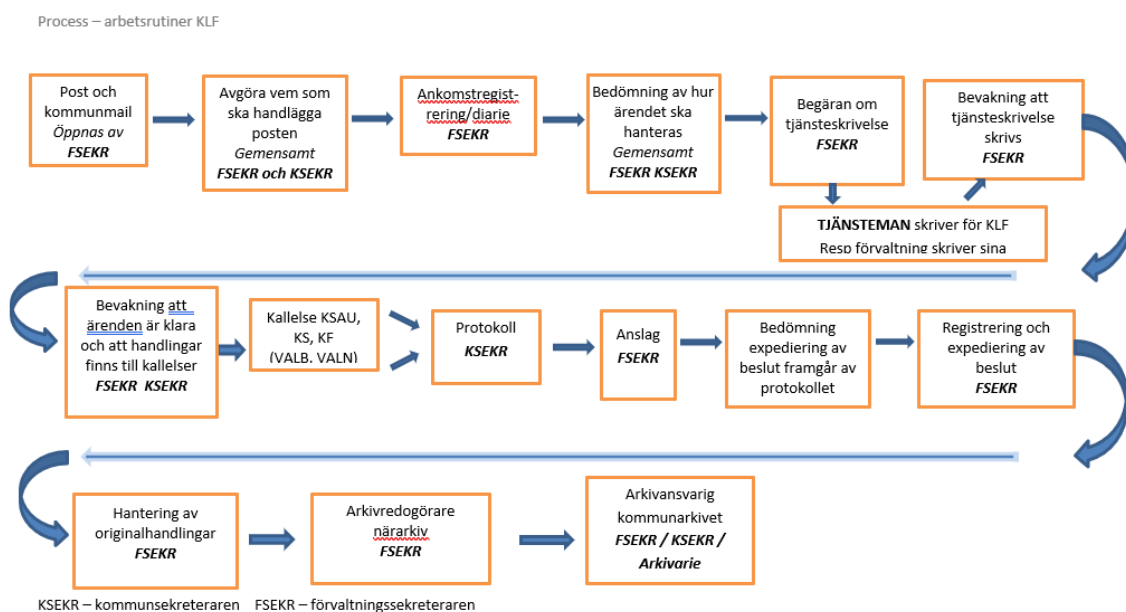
Process – arbetsrutiner KLF

Post och kommunmail *Öppnas av* ***FSEKR***

Avgöra vem som ska handlägga posten *Gemensamt* ***FSEKR och KSEKR***

Ankomstregistrering/diarie ***FSEKR***

Bedömning av hur ärendet ska hanteras *Gemensamt* ***FSEKR KSEKR***

Begäran om tjänsteskrivelse ***FSEKR***

Bevakning att tjänsteskrivelse skrivs ***FSEKR***

**TJÄNSTEMAN** skriver för KLF
Resp förvaltning skriver sina

Bevakning att ärenden är klara och att handlingar finns till kallelser ***FSEKR KSEKR***

Kallelse KSAU, KS, KF (VALB. VALN)

Protokoll ***KSEKR***

Anslag ***FSEKR***

Bedömning expediering av beslut framgår av protokollet

Registrering och expediering av beslut ***FSEKR***

Hantering av originalhandlingar ***FSEKR***

Arkivredogörare närarkiv ***FSEKR***

Arkivansvarig kommunarkivet ***FSEKR / KSEKR / Arkivarie***

KSEKR – kommunsekreteraren FSEKR – förvaltningssekreteraren